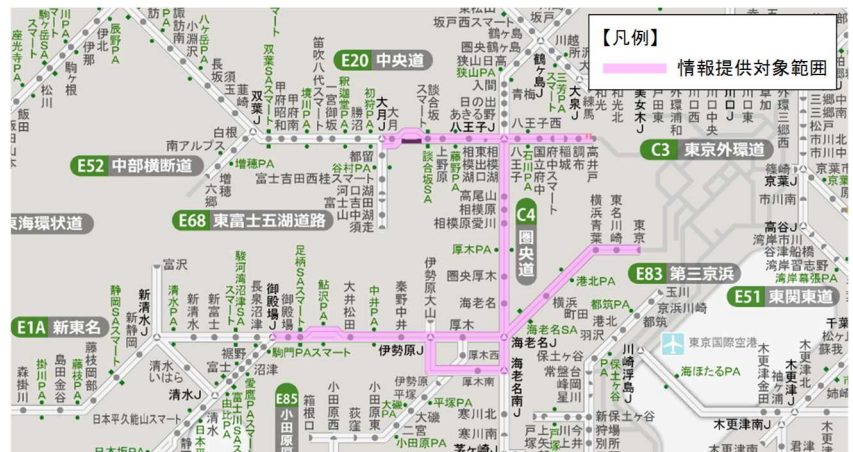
【凡例】
情報提供対象範囲

E20 中央道
E52 中部横断道
E68 東富士五湖道路
C3 東京外環道
C4 圏央道
E83 第三京浜
E51 東関東道
E1A 新東名
E85 小田原厚木
東海環状道

大月J
八王子J
双葉J
海老名J
伊勢原J
御殿場J
清水J
新清水J
海老名南J
厚木J
木更津J
木更津南J
京葉J
高谷J
大泉J
川口J
美女木J
鶴ヶ島J
大栗J

談合坂SA
初狩PA
境川PA
双葉SA
釈迦堂PA
谷村PA
増穂PA
藤野PA
石川PA
厚木PA
港北PA
都筑PA
海老名SA
足柄SA
駿河湾沼津SA
駒門PA
鮎沢PA
中井PA
愛鷹PA
静岡SA
清水PA
平塚PA
大磯PA
小田原PA
海ほたるPA
湾岸幕張PA
狭山PA
三芳PA
八ヶ岳PA
駒ケ岳SA
日本平久能山スマート
東京国際空港

甲府昭和
甲府南
一宮御坂
勝沼
笹子
上野原
相模湖
相模湖東
八王子
高井戸
国立府中
稲城
府中
高尾山
相模原
相模原愛川
圏央厚木
海老名
厚木西
厚木
伊勢原
秦野中井
大井松田
御殿場
裾野
長泉沼津
沼津
新富士
富士
新清水
清水いはら
清水
静岡
藤枝岡部
島田金谷
掛川
森掛
横浜青葉
東名川崎
東京
玉川
京浜川崎
羽沢
横浜
保土ヶ谷
戸塚
狩場
新保土ヶ谷
茅ヶ崎
寒川北
寒川南
平塚
大磯
二宮
小田原
箱根口
荻窪
富士吉田
河口湖
都留
大月
甲斐
白根
南アルプス
須玉
長坂
小淵沢
諏訪
伊那
飯田
松川
駒ケ根
富士吉田西桂